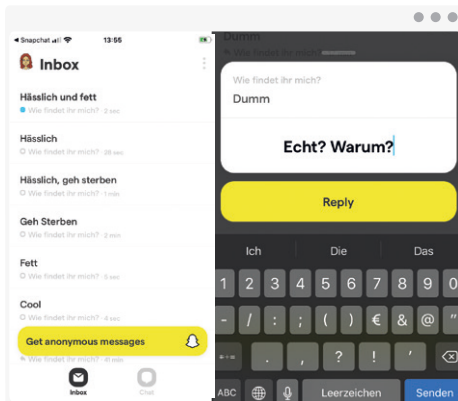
◀ Snapchat 13:56

Inbox

Hässlich und fett
Wie findet ihr mich? · 2 sec

Hässlich
Wie findet ihr mich? · 26 sec

Hässlich, geh sterben
Wie findet ihr mich? · 1 min

Geh Sterben
Wie findet ihr mich? · 1 min

Fett
Wie findet ihr mich? · 3 sec

Cool
Wie findet ihr mich? · 4 sec

Get anonymous messages

Inbox Chat

Dumm

Wie findet ihr mich?
Dumm

Echt? Warum?

Reply

Ich Die Das

1 2 3 4 5 6 7 8 9 0
- / : ; ( ) € & @ "
#+= . , ? ! '
ABC Leerzeichen Senden